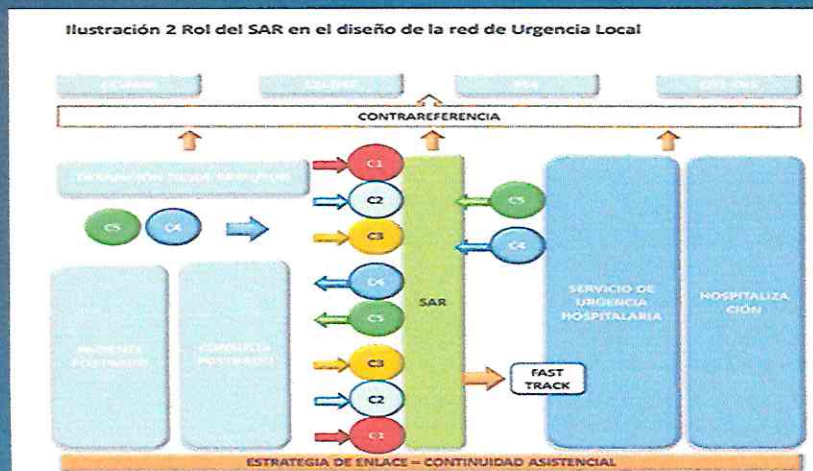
Ilustración 2 Rol del SAR en el diseño de la red de Urgencia Local

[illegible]

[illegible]

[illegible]

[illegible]

CONTRAREFERENCIA

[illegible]

C1

C2

C3

C5

C4

C5

C4

C4

C5

SAR

C3

C2

C1

SERVICIO DE URGENCIA HOSPITALARIA

HOSPITALIZACIÓN

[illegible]

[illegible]

FAST TRACK

ESTRATEGIA DE ENLACE – CONTINUIDAD ASISTENCIAL